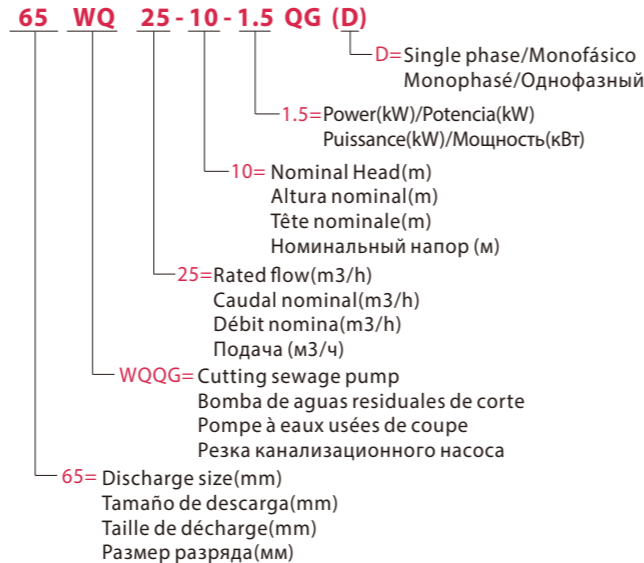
65 WQ 25 - 10 - 1.5 QG (D)

D=Single phase/Monofásico
Monophasé/Однофазный

1.5=Power(kW)/Potencia(kW)
Puissance(kW)/Мощность(кВт)

10= Nominal Head(m)
Altura nominal(m)
Tête nominale(m)
Номинальный напор (м)

25=Rated flow(m3/h)
Caudal nominal(m3/h)
Débit nomina(m3/h)
Подача (м3/ч)

WQQG= Cutting sewage pump
Bomba de aguas residuales de corte
Pompe à eaux usées de coupe
Резка канализационного насоса

65= Discharge size(mm)
Tamaño de descarga(mm)
Taille de décharge(mm)
Размер разряда(мм)